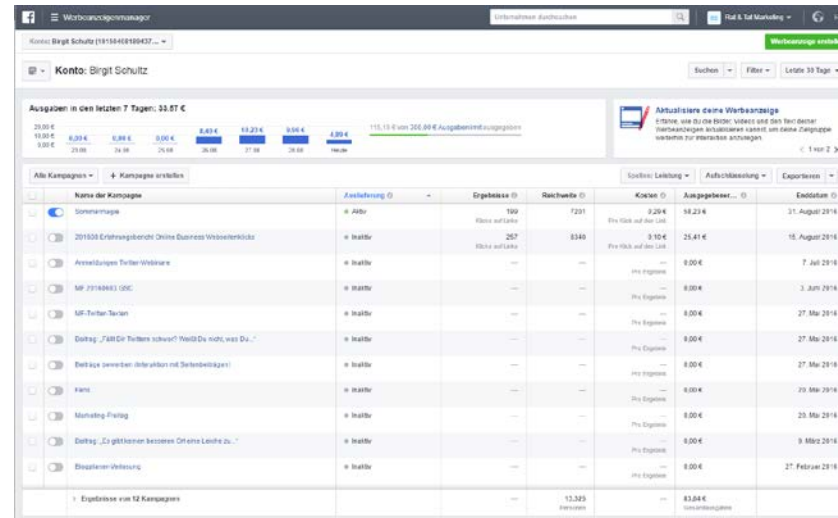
Werbeanzeigenmanager

Unternehmen durchsuchen

Rat & Tat Marketing

Konto: Birgit Schultz (10158408180437...

Werbeanzeige erstellen

Konto: Birgit Schultz

Suchen

Filter

Letzte 30 Tage

Ausgaben in den letzten 7 Tagen: 33,87 €

20,00 €
10,00 €
0,00 €

0,00 € 23.08
0,00 € 24.08
0,00 € 25.08
8,43 € 26.08
10,23 € 27.08
9,95 € 28.08
4,80 € Heute

115,13 € von 200,00 € Ausgabenlimit ausgegeben

Aktualisiere deine Werbeanzeige

Erfahre, wie du die Bilder, Videos und den Text deiner Werbeanzeigen aktualisieren kannst, um deine Zielgruppe weiterhin für Interaktion anzuregen.

1 von 2

Alle Kampagnen

+ Kampagne erstellen

Spalten: Leistung

Aufschlüsselung

Exportieren

| | | Name der Kampagne | Auslieferung | Ergebnisse | Reichweite | Kosten | Ausgegebener... | Enddatum |
|---|---|---|---|---|---|---|---|---|
| | | Sommerhappa | Aktiv | 199 Klicks auf Links | 7201 | 0,29 € Pro Klick auf den Link | 58,23 € | 31. August 2016 |
| | | 201608 Erfahrungsbericht Online Business Webseitenklicks | Inaktiv | 257 Klicks auf Links | 8348 | 0,10 € Pro Klick auf den Link | 25,41 € | 15. August 2016 |
| | | Anmeldungen Twitter-Webinare | Inaktiv | — | — | — Pro Ergebnis | 0,00 € | 7. Juli 2016 |
| | | MF 20160603 OSC | Inaktiv | — | — | — Pro Ergebnis | 0,00 € | 3. Juni 2016 |
| | | MF-Twitter-Texten | Inaktiv | — | — | — Pro Ergebnis | 0,00 € | 27. Mai 2016 |
| | | Beitrag: „Fällt Dir Twittern schwer? Weißt Du nicht, was Du..." | Inaktiv | — | — | — Pro Ergebnis | 0,00 € | 27. Mai 2016 |
| | | Beiträge bewerben (Interaktion mit Seitenbeiträgen) | Inaktiv | — | — | — Pro Ergebnis | 0,00 € | 27. Mai 2016 |
| | | Kerni | Inaktiv | — | — | — Pro Ergebnis | 0,00 € | 20. Mai 2016 |
| | | Marketing-Freitag | Inaktiv | — | — | — Pro Ergebnis | 0,00 € | 20. Mai 2016 |
| | | Beitrag: „Es gibt keinen besseren Ort eine Lehre zu..." | Inaktiv | — | — | — Pro Ergebnis | 0,00 € | 9. März 2016 |
| | | Bloggerien-Verlosung | Inaktiv | — | — | — Pro Ergebnis | 0,00 € | 27. Februar 2016 |
| | | Ergebnisse von 12 Kampagnen | | — | 13.325 Personen | — | 83,64 € Gesamtausgaben | |